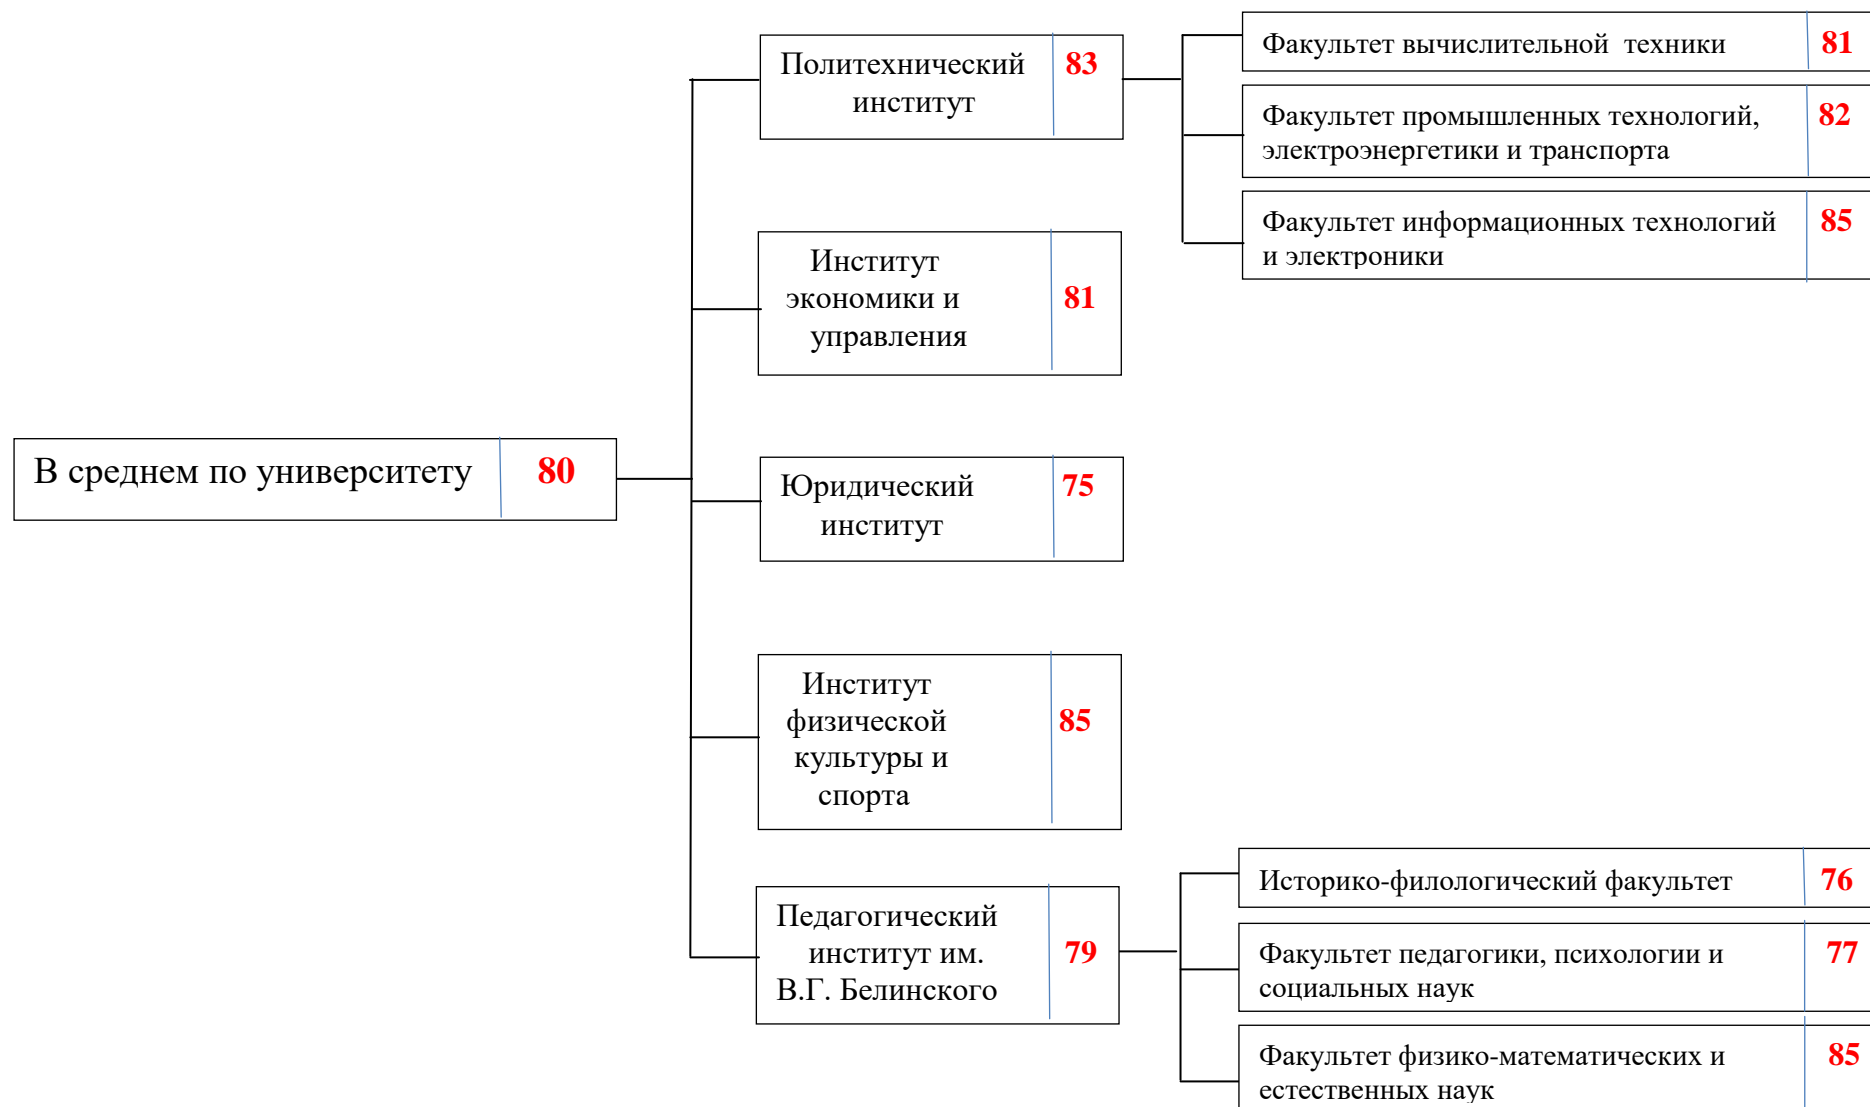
В среднем по университету 80

Политехнический институт 83

Факультет вычислительной техники 81

Факультет промышленных технологий, электроэнергетики и транспорта 82

Факультет информационных технологий и электроники 85

Институт экономики и управления 81

Юридический институт 75

Институт физической культуры и спорта 85

Педагогический институт им. В.Г. Белинского 79

Историко-филологический факультет 76

Факультет педагогики, психологии и социальных наук 77

Факультет физико-математических и естественных наук 85